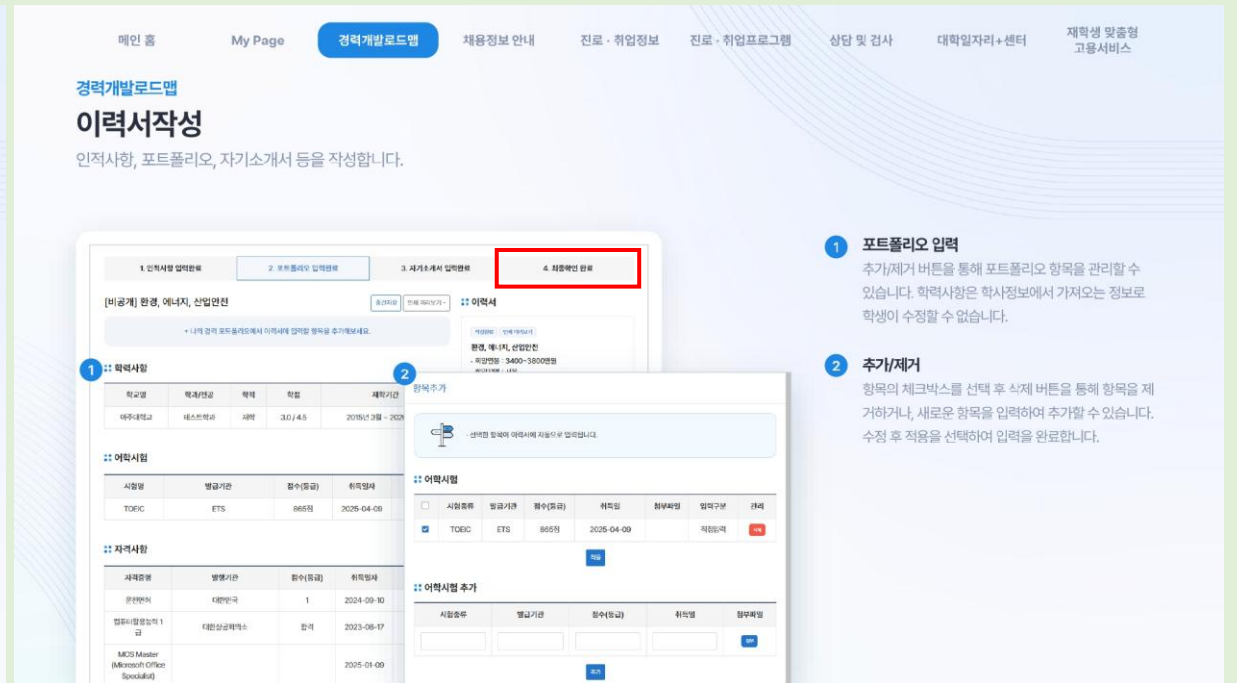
메인 홈 My Page 경력개발로드맵 채용정보 안내 진로 · 취업정보 진로 · 취업프로그램 상담 및 검사 대학일자리+센터 재학생 맞춤형 고용서비스

경력개발로드맵

이력서작성

인적사항, 포트폴리오, 자기소개서 등을 작성합니다.

1. 인적사항 입력완료 | 2. 포트폴리오 입력완료 | 3. 자기소개서 입력완료 | 4. 최종확인 완료

[비공개] 환경, 에너지, 산업안전

+ 나의 경력 포트폴리오에서 이력서에 입력할 항목을 추가해보세요.

1 학력사항

| 학교명 | 학과/전공 | 학적 | 학점 | 재학기간 |
|---|---|---|---|---|
| 아주대학교 | 테스트학과 | 재학 | 3.0 / 4.5 | 2015년 3월 ~ 20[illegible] |

어학시험

| 시험명 | 발급기관 | 점수(등급) | 취득일자 |
|---|---|---|---|
| TOEIC | ETS | 865점 | 2025-04-09 |

자격사항

| 자격증명 | 발행기관 | 점수(등급) | 취득일자 |
|---|---|---|---|
| 운전면허 | 대한민국 | 1 | 2024-09-10 |
| 컴퓨터활용능력 1급 | 대한상공회의소 | 합격 | 2023-08-17 |
| MCS Master (Microsoft Office Specialist) | | | 2025-01-09 |

이력서

환경, 에너지, 산업안전
- 희망연봉 : 3400~3800만원

2 항목추가

- 선택한 항목이 이력서에 자동으로 입력됩니다.

어학시험

| | 시험종류 | 발급기관 | 점수(등급) | 취득일 | 첨부파일 | 입력구분 | 관리 |
|---|---|---|---|---|---|---|---|
| ☑ | TOEIC | ETS | 865점 | 2025-04-09 | | 직접입력 | 삭제 |

적용

어학시험 추가

| 시험종류 | 발급기관 | 점수(등급) | 취득일 | 첨부파일 |
|---|---|---|---|---|
| | | | | 첨부 |

추가

1 포트폴리오 입력
추가/제거 버튼을 통해 포트폴리오 항목을 관리할 수 있습니다. 학력사항은 학사정보에서 가져오는 정보로 학생이 수정할 수 없습니다.

2 추가/제거
항목의 체크박스를 선택 후 삭제 버튼을 통해 항목을 제거하거나, 새로운 항목을 입력하여 추가할 수 있습니다. 수정 후 적용을 선택하여 입력을 완료합니다.